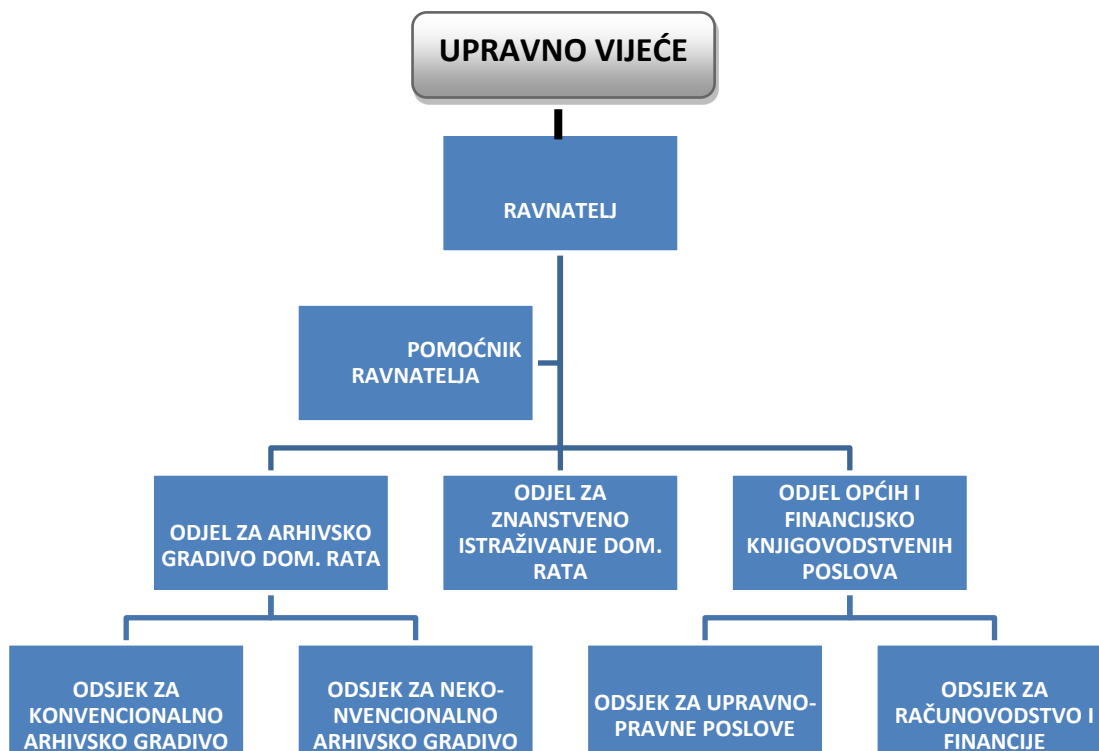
UPRAVNO VIJEĆE

RAVNATELJ

POMOĆNIK RAVNATELJA

ODJEL ZA ARHIVSKO GRADIVO DOM. RATA

ODJEL ZA ZNANSTVENO ISTRAŽIVANJE DOM. RATA

ODJEL OPĆIH I FINANCIJSKO KNJIGOVODSTVENIH POSLOVA

ODSJEK ZA KONVENCIONALNO ARHIVSKO GRADIVO

ODSJEK ZA NEKONVENCIONALNO ARHIVSKO GRADIVO

ODSJEK ZA UPRAVNO-PRAVNE POSLOVE

ODSJEK ZA RAČUNOVODSTVO I FINANCIJE